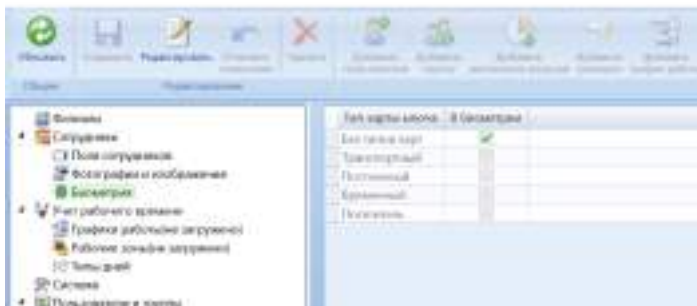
Обновить
Сохранить
Редактировать
Отменить изменения
Удалить
Общие
Редактирование

Филиалы
Сотрудники
Поля сотрудников
Фотографии и изображения
Биометрия
Учет рабочего времени
Графики рабочего времени
Рабочие зональные загрузки
Типы дней
Система
Пользователи и группы

| Тип карты клиента | В биометрии |
|---|---|
| Без типа карт | ✓ |
| Транспортный | |
| Постоянный | |
| Временный | |
| Посетитель | |